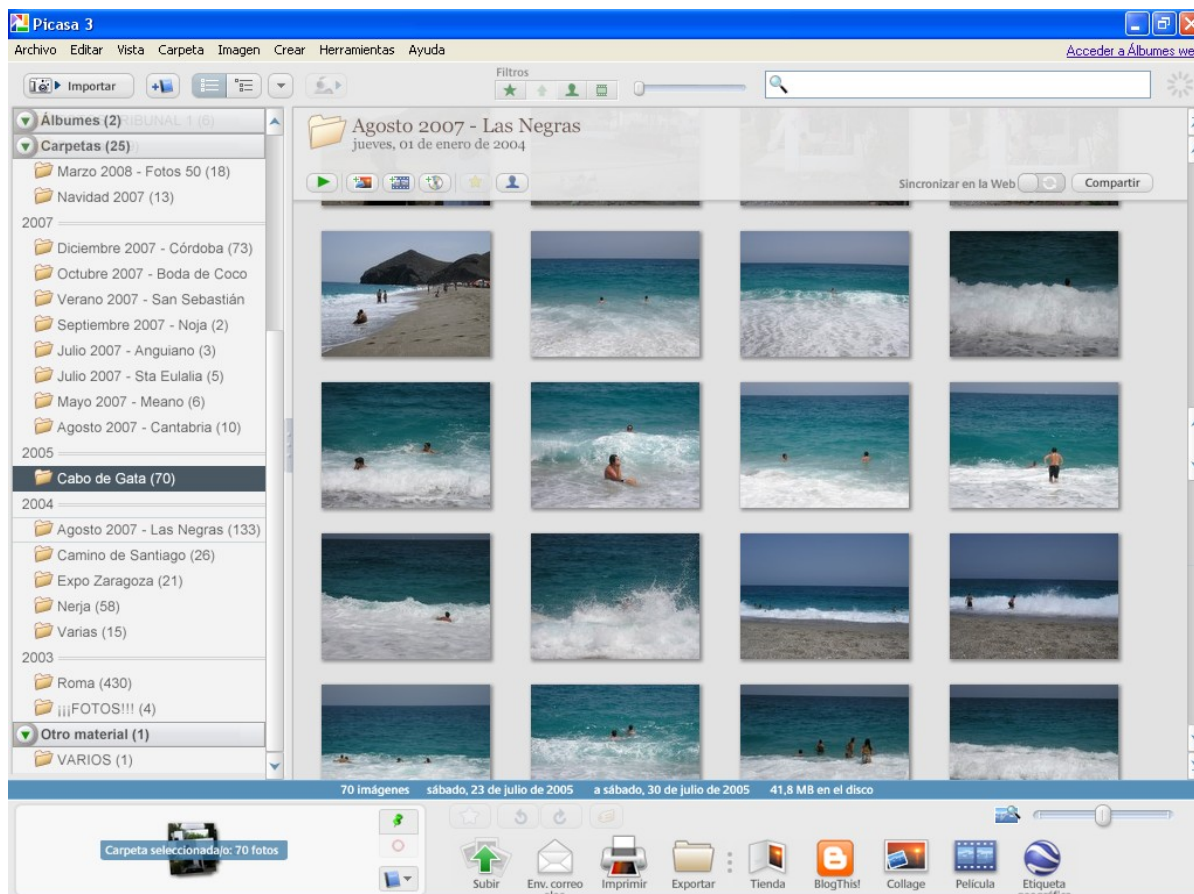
Picasa 3

Archivo Editar Vista Carpeta Imagen Crear Herramientas Ayuda

Acceder a Álbumes we

Importar

Filtros

Álbumes (2)

Carpetas (25)

Marzo 2008 - Fotos 50 (18)

Navidad 2007 (13)

2007

Diciembre 2007 - Córdoba (73)

Octubre 2007 - Boda de Coco

Verano 2007 - San Sebastián

Septiembre 2007 - Noja (2)

Julio 2007 - Anguiano (3)

Julio 2007 - Sta Eulalia (5)

Mayo 2007 - Meano (6)

Agosto 2007 - Cantabria (10)

2005

Cabo de Gata (70)

2004

Agosto 2007 - Las Negras (133)

Camino de Santiago (26)

Expo Zaragoza (21)

Nerja (58)

Varias (15)

2003

Roma (430)

¡¡¡FOTOS!!! (4)

Otro material (1)

VARIOS (1)

Agosto 2007 - Las Negras

jueves, 01 de enero de 2004

Sincronizar en la Web

Compartir

70 imágenes sábado, 23 de julio de 2005 a sábado, 30 de julio de 2005 41,8 MB en el disco

Carpeta seleccionada/o: 70 fotos

Subir

Env. correo

Imprimir

Exportar

Tienda

BlogThis!

Collage

Película

Etiqueta